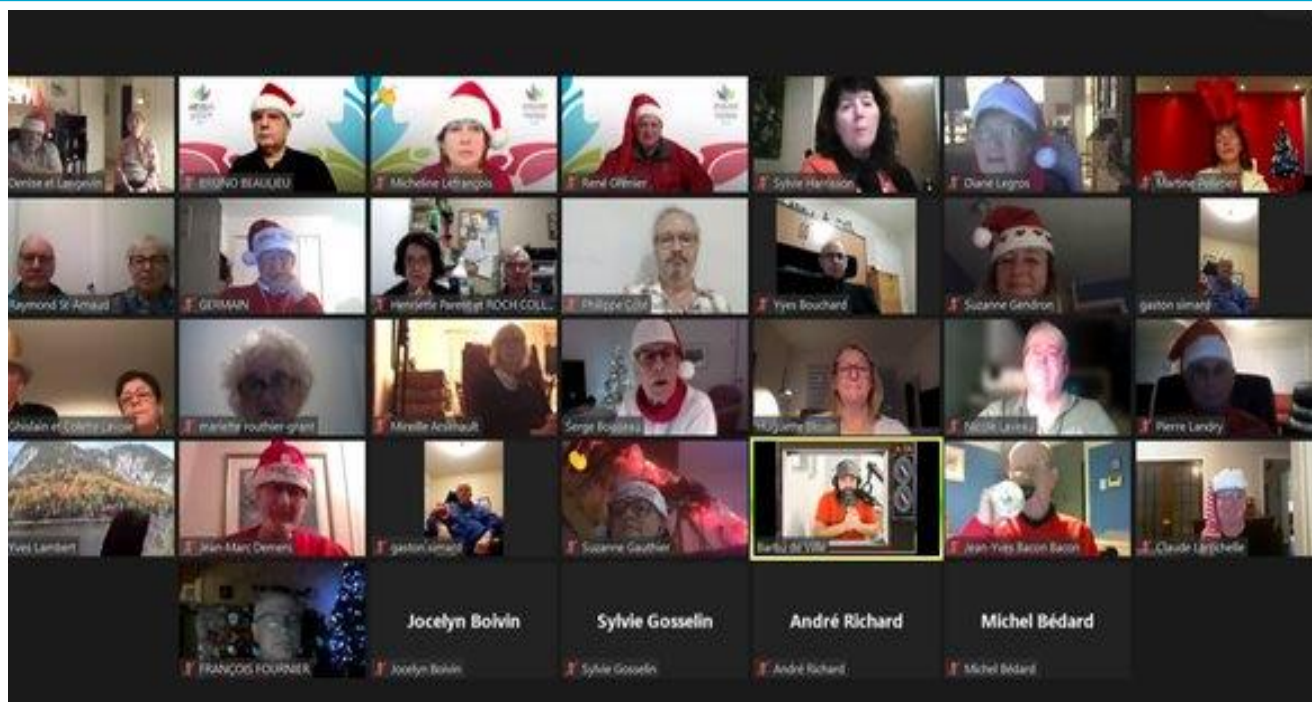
Denise et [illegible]
BRUNO BEAULIEU
Micheline Lefrançois
René Olivier
Sylvie Harrisson
Diane Legros
Martine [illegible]
Raymond St-Amaud
GERMAIN
Henriette Parent et ROCH COLL...
Philippe Côté
Yves Bouchard
Suzanne Gendron
gaston simard
Ghislain et Colette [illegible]
mariette routhier-grant
Mireille Arsenault
Serge Boisseau
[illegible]
Nicole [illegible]
Pierre Landry
Yves Lambert
Jean-Marc Demers
gaston simard
Suzanne Gauthier
Barbu de Ville
Jean-Yves Bacon Bacon
Claude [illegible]
FRANÇOIS FOURNIER
Jocelyn Boivin
Jocelyn Boivin
Sylvie Gosselin
Sylvie Gosselin
André Richard
André Richard
Michel Bédard
Michel Bédard